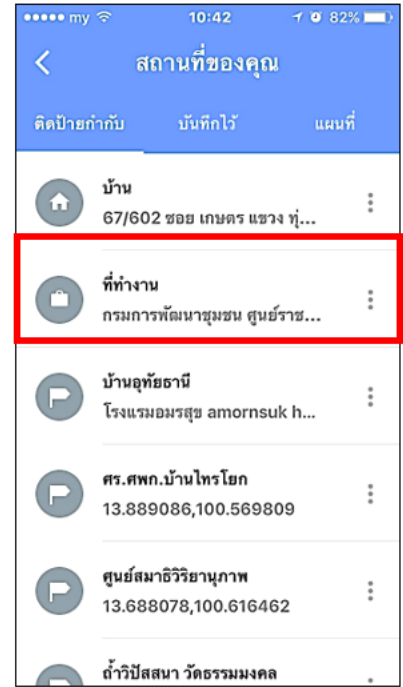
●●●●● my 10:42 82%

สถานที่ของคุณ

ติดป้ายกำกับ บันทึกไว้ แผนที่

บ้าน
67/602 ซอย เกษตร แขวง ทุ่...

ที่ทำงาน
กรมการพัฒนาชุมชน ศูนย์ราช...

บ้านอุทัยธานี
โรงแรมอมรสุข amornsuk h...

ศร.ศพก.บ้านไทรโยก
13.889086,100.569809

ศูนย์สมาธิวิริยานุภาพ
13.688078,100.616462

ถ้ำวิปัสสนา วัดธรรมมงคล